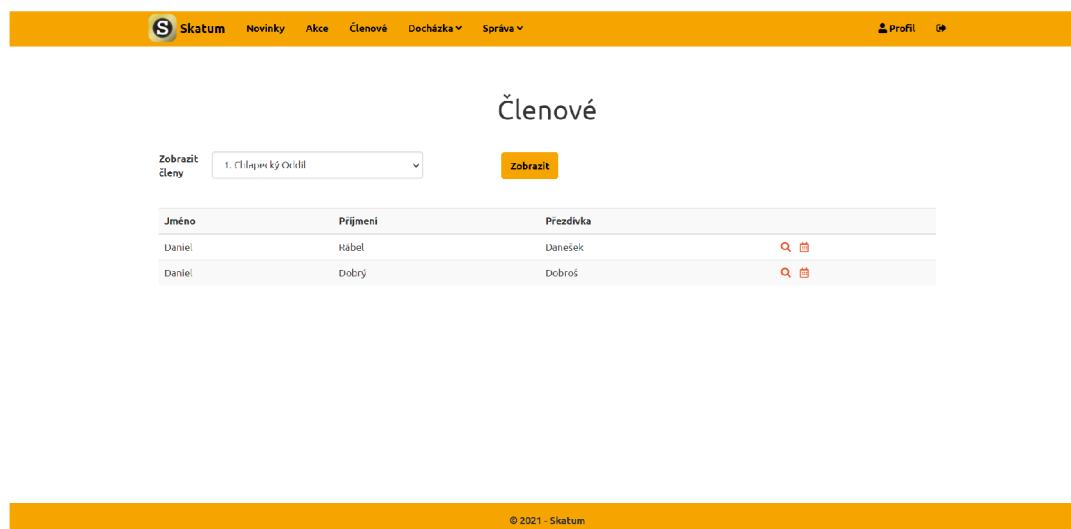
S Skatum Novinky Akce Členové Docházka Správa Profil

Členové

Zobrazit členy 1. Chlapecký Oddíl Zobrazit

| Jméno | Příjmení | Přezdívka |
|---|---|---|
| Daniel | Rábel | Danešek |
| Daniel | Dobrý | Dobroš |

© 2021 - Skatum